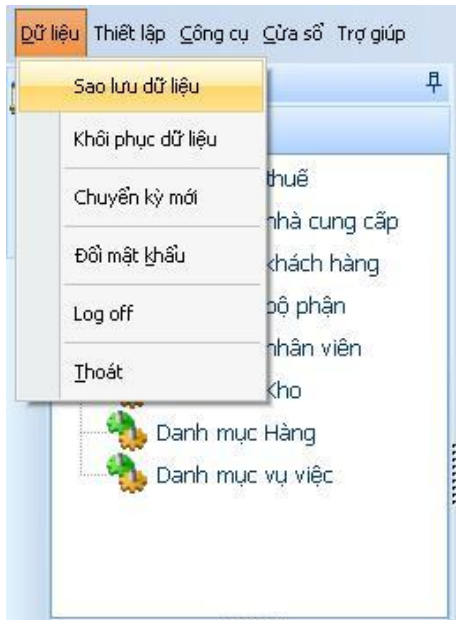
Dữ liệu Thiết lập Công cụ Cửa sổ Trợ giúp

Sao lưu dữ liệu

Khôi phục dữ liệu

Chuyển kỳ mới

Đổi mật khẩu

Log off

Thoát

thuế
nhà cung cấp
khách hàng
bộ phận
nhân viên
Kho
Danh mục Hàng
Danh mục vụ việc